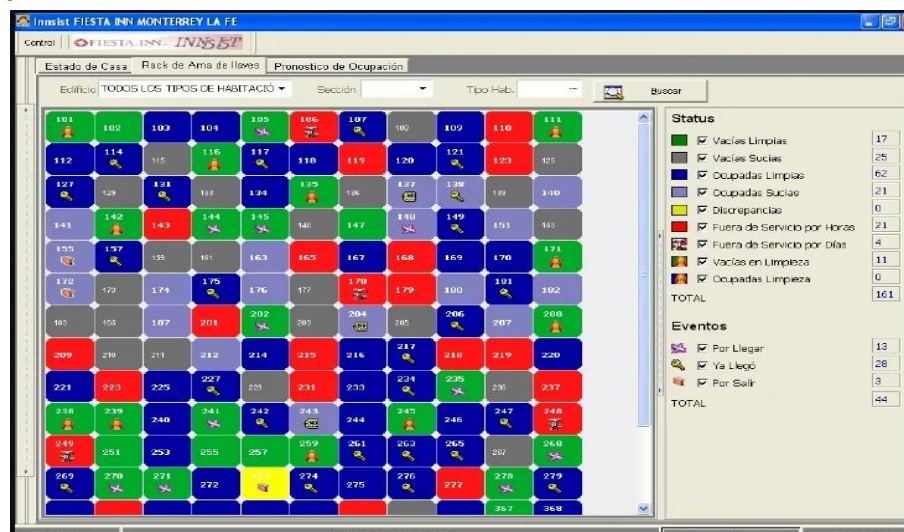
Innsist FIESTA INN MONTERREY LA FE

Control | FIESTA INN. INNSIST

Estado de Casa | Rack de Ama de llaves | Pronostico de Ocupación

Edificio TODOS LOS TIPOS DE HABITACIÓ | Sección | Tipo Hab. | Buscar

| | | | | | | | | | |
|---|---|---|---|---|---|---|---|---|---|
| 101 | 102 | 103 | 104 | 105 | 106 | 107 | 108 | 109 | 110 | 111 |
| 112 | 114 | 115 | 116 | 117 | 118 | 119 | 120 | 121 | 123 | 125 |
| 127 | 129 | 131 | 133 | 134 | 135 | 136 | 137 | 138 | 139 | 140 |
| 141 | 142 | 143 | 144 | 145 | 146 | 147 | 148 | 149 | 151 | 153 |
| 155 | 157 | 159 | 161 | 163 | 165 | 167 | 168 | 169 | 170 | 171 |
| 172 | 173 | 174 | 175 | 176 | 177 | 178 | 179 | 180 | 181 | 182 |
| 183 | 185 | 187 | 201 | 202 | 203 | 204 | 205 | 206 | 207 | 208 |
| 209 | 210 | 211 | 212 | 214 | 215 | 216 | 217 | 218 | 219 | 220 |
| 221 | 223 | 225 | 227 | 229 | 231 | 233 | 234 | 235 | 236 | 237 |
| 238 | 239 | 240 | 241 | 242 | 243 | 244 | 245 | 246 | 247 | 248 |
| 249 | 251 | 253 | 255 | 257 | 259 | 261 | 263 | 265 | 267 | 268 |
| 269 | 270 | 271 | 272 | | 274 | 275 | 276 | 277 | 278 | 279 |
| | | | | | | | | | 367 | 368 |

Status
Vacías Limpias 17
Vacías Sucias 25
Ocupadas Limpias 62
Ocupadas Sucias 21
Discrepancias 0
Fuera de Servicio por Horas 21
Fuera de Servicio por Días 4
Vacías en Limpieza 11
Ocupadas Limpieza 0
TOTAL 161

Eventos
Por Llegar 13
Ya Llegó 28
Por Salir 3
TOTAL 44